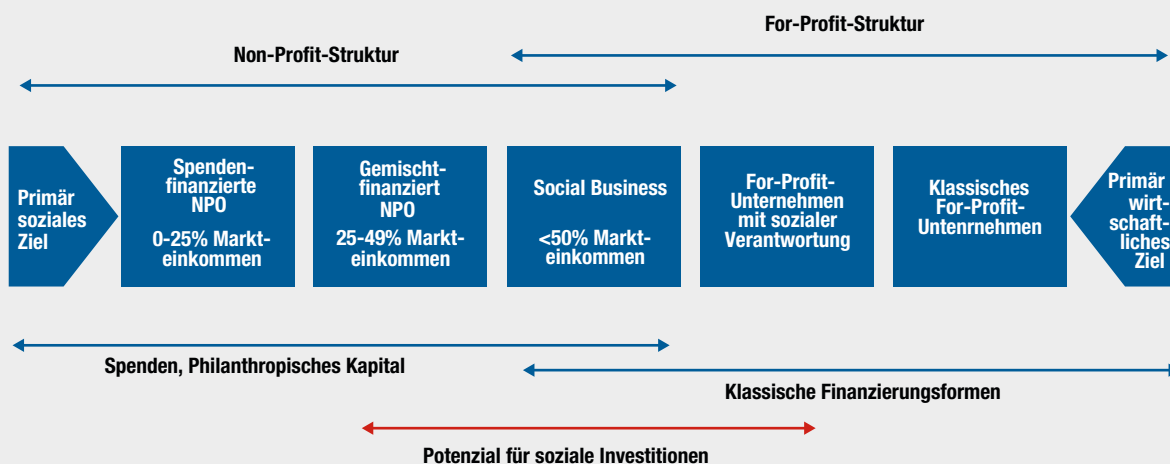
For-Profit-Struktur

Non-Profit-Struktur

Primär soziales Ziel

Spendenfinanzierte NPO

0-25% Markteinkommen

Gemischtfinanziert NPO

25-49% Markteinkommen

Social Business

<50% Markteinkommen

For-Profit-Unternehmen mit sozialer Verantwortung

Klassisches For-Profit-Untenrnehmen

Primär wirtschaftliches Ziel

Spenden, Philanthropisches Kapital

Klassische Finanzierungsformen

Potenzial für soziale Investitionen